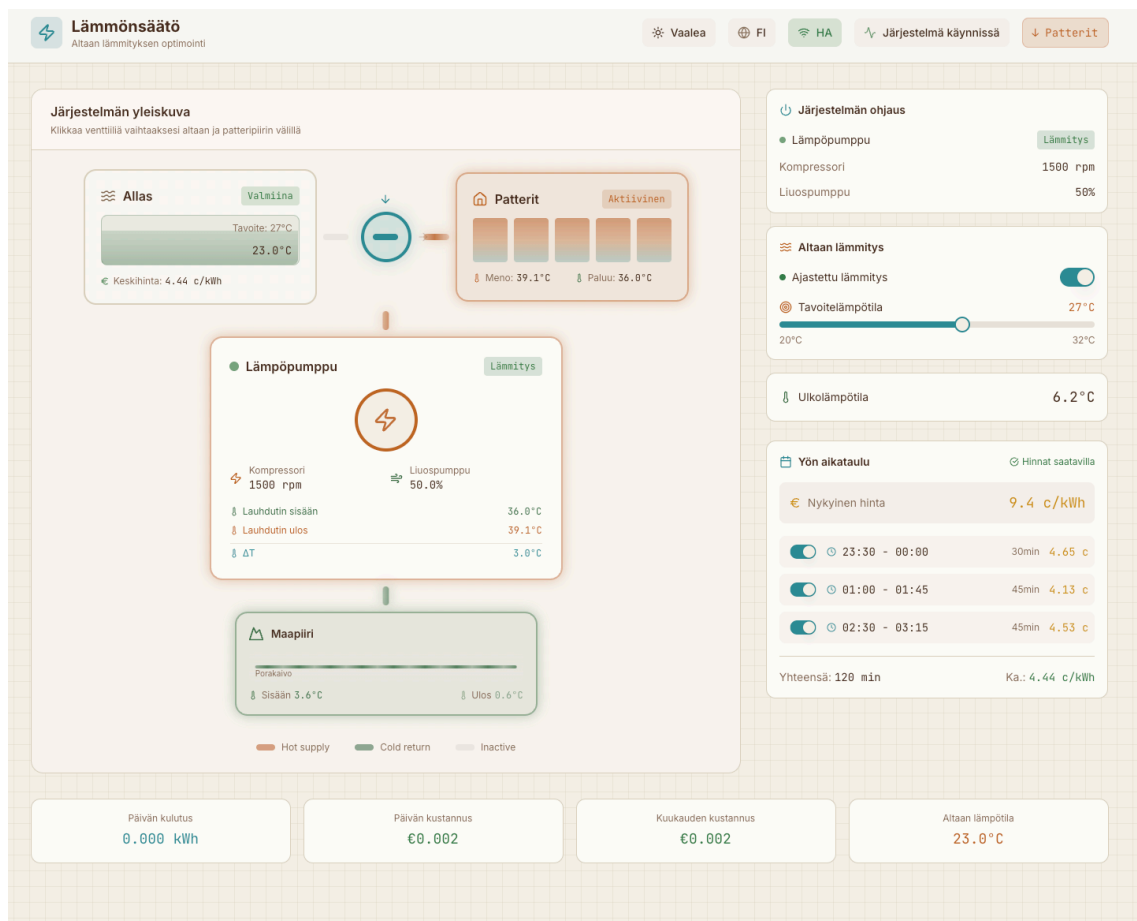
Lämmönsäätö
Altaan lämmityksen optimointi

Vaalea FI HA Järjestelmä käynnissä ↓ Patterit

Järjestelmän yleiskuva
Klikkaa venttiiliä vaihtaaksesi altaan ja patteripiirin välillä

Allas Valmiina
Tavoite: 27°C
23.0°C
€ Keskihinta: 4.44 c/kWh

Patterit Aktiivinen
Meno: 39.1°C Paluu: 36.0°C

Lämpöpumppu Lämmitys
Kompressori
1500 rpm
Liuospumppu
50.0%
Lauhdutin sisään 36.0°C
Lauhdutin ulos 39.1°C
ΔT 3.0°C

Maapiiri
Porakaivo
Sisään 3.6°C Ulos 0.6°C

Hot supply Cold return Inactive

Järjestelmän ohjaus
Lämpöpumppu Lämmitys
Kompressori 1500 rpm
Liuospumppu 50%

Altaan lämmitys
Ajastettu lämmitys
Tavoitelämpötila 27°C
20°C 32°C

Ulkolämpötila 6.2°C

Yön aikataulu
Hinnat saatavilla
€ Nykyinen hinta 9.4 c/kWh
23:30 - 00:00 30min 4.65 c
01:00 - 01:45 45min 4.13 c
02:30 - 03:15 45min 4.53 c
Yhteensä: 120 min Ka.: 4.44 c/kWh

Päivän kulutus
0.000 kWh
Päivän kustannus
€0.002
Kuukauden kustannus
€0.002
Altaan lämpötila
23.0°C